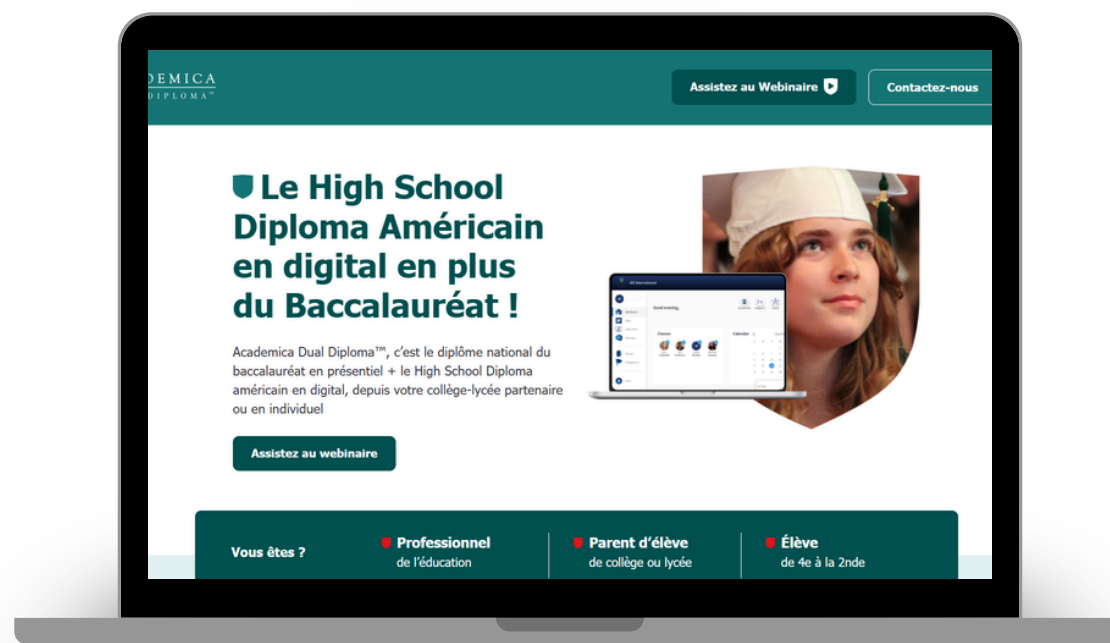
DEMICA
DIPLOMA™

Assistez au Webinaire

Contactez-nous

Le High School Diploma Américain en digital en plus du Baccalauréat !

Academica Dual Diploma™, c'est le diplôme national du baccalauréat en présentiel + le High School Diploma américain en digital, depuis votre collège-lycée partenaire ou en individuel

Assistez au webinaire

Vous êtes ?

Professionnel
de l'éducation

Parent d'élève
de collège ou lycée

Élève
de 4e à la 2nde